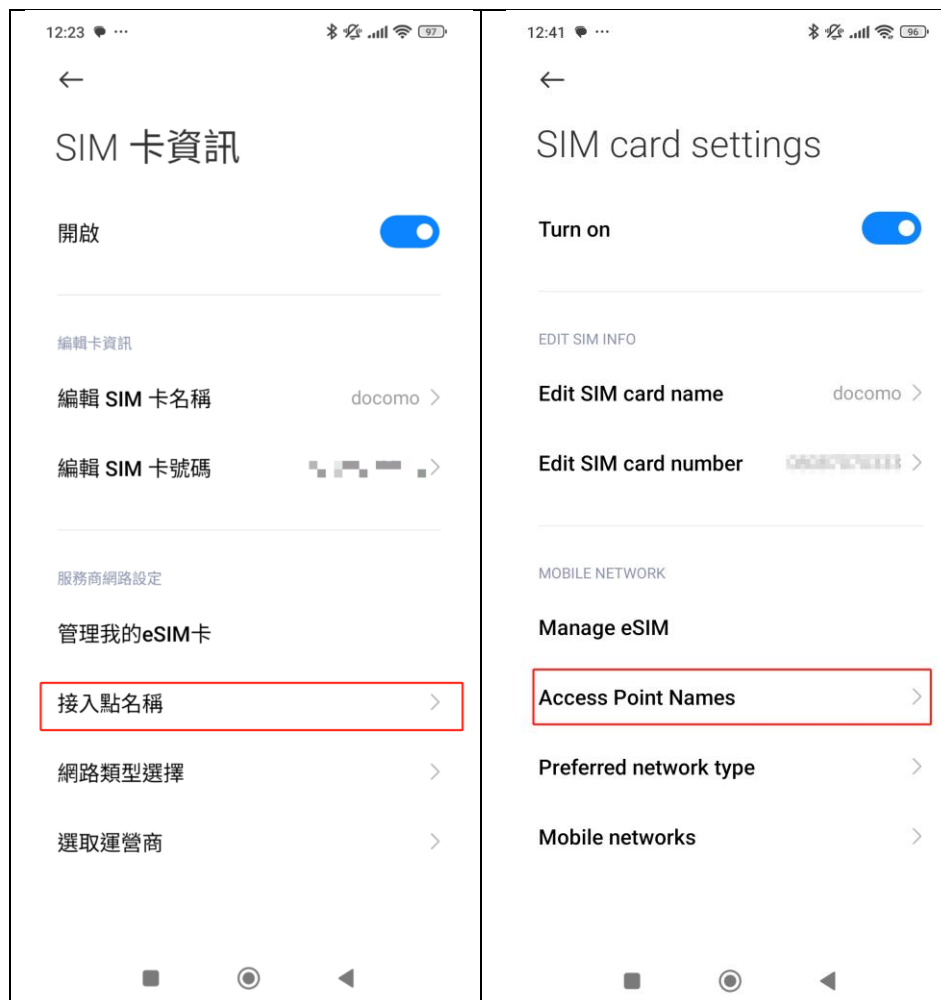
12:23 ··· 97

SIM 卡資訊

開啟

編輯卡資訊

編輯 SIM 卡名稱 docomo

編輯 SIM 卡號碼 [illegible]

服務商網路設定

管理我的eSIM卡

接入點名稱

網路類型選擇

選取運營商

12:41 ··· 96

SIM card settings

Turn on

EDIT SIM INFO

Edit SIM card name docomo

Edit SIM card number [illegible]

MOBILE NETWORK

Manage eSIM

Access Point Names

Preferred network type

Mobile networks